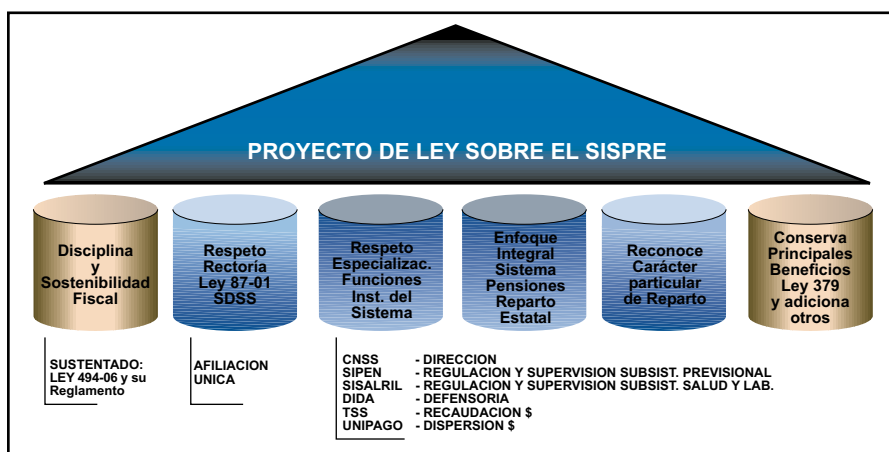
PROYECTO DE LEY SOBRE EL SISPRE

Disciplina y Sostenibilidad Fiscal

Respeto Rectoría Ley 87-01 SDSS

Respeto Especializac. Funciones Inst. del Sistema

Enfoque Integral Sistema Pensiones Reparto Estatal

Reconoce Carácter particular de Reparto

Conserva Principales Beneficios Ley 379 y adiciona otros

SUSTENTADO: LEY 494-06 y su Reglamento

AFILIACION UNICA

CNSS - DIRECCION
SIPEN - REGULACION Y SUPERVISION SUBSIST. PREVISIONAL
SISALRIL - REGULACION Y SUPERVISION SUBSIST. SALUD Y LAB.
DIDA - DEFENSORIA
TSS - RECAUDACION $
UNIPAGO - DISPERSION $